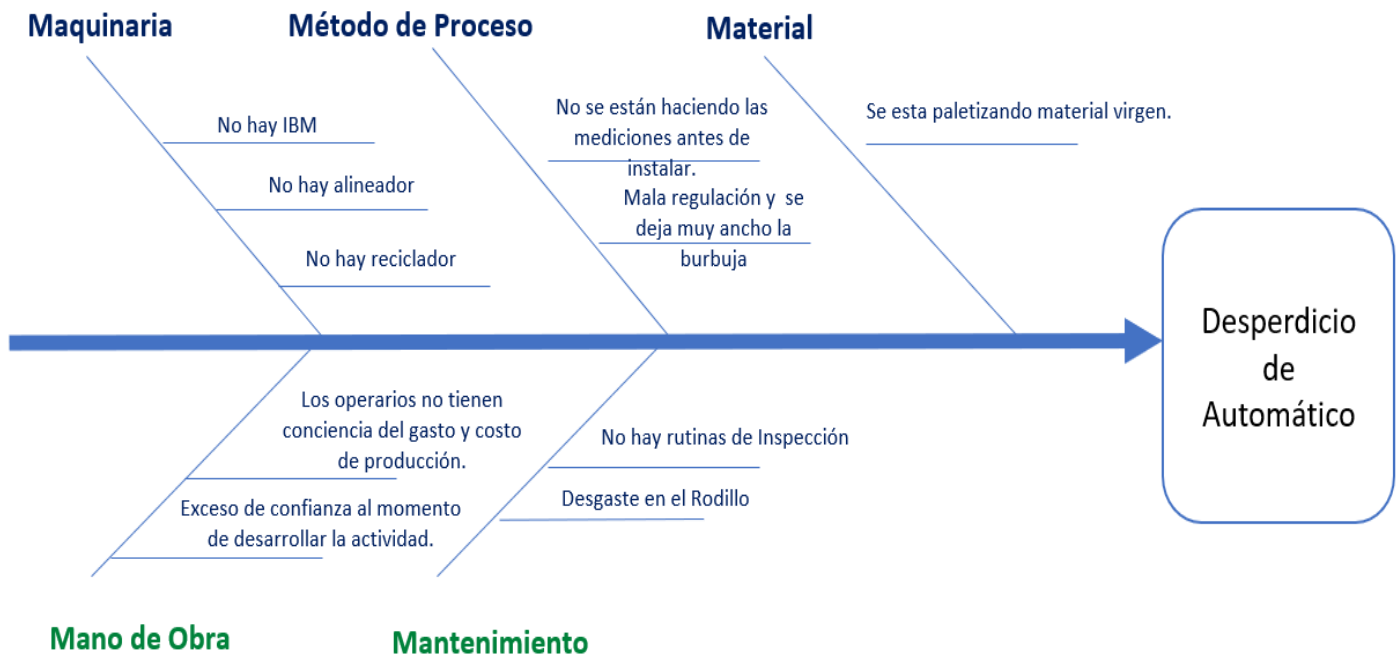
Maquinaria

No hay IBM

No hay alineador

No hay reciclador

Método de Proceso

No se están haciendo las mediciones antes de instalar.

Mala regulación y se deja muy ancho la burbuja

Material

Se esta paletizando material virgen.

Desperdicio de Automático

Los operarios no tienen conciencia del gasto y costo de producción.

Exceso de confianza al momento de desarrollar la actividad.

No hay rutinas de Inspección

Desgaste en el Rodillo

Mano de Obra

Mantenimiento